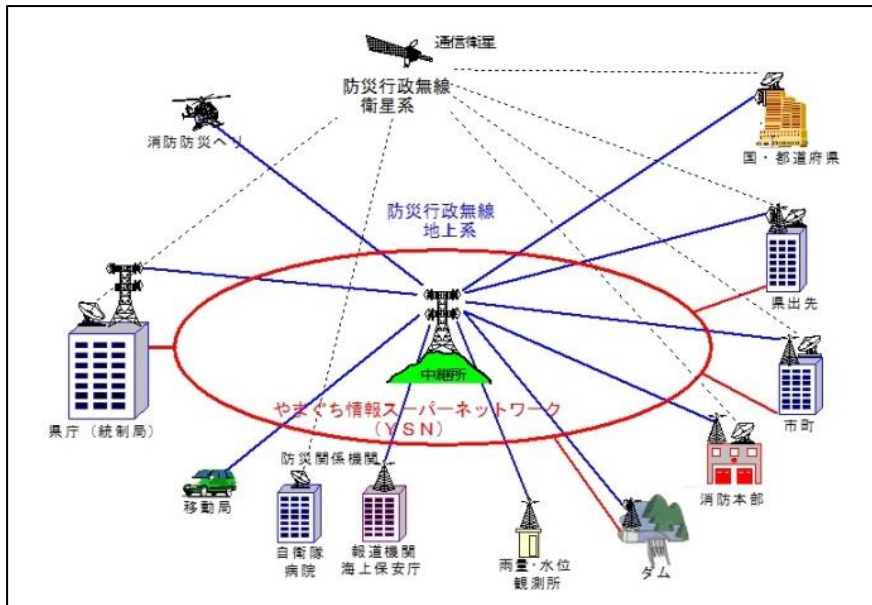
通信衛星

防災行政無線
衛星系

消防防災ヘリ

国・都道府県

防災行政無線
地上系

県出先

中継所

県庁（統制局）

やまぐち情報スーパーネットワーク
（YSN）

市町

防災関係機関

消防本部

移動局

自衛隊
病院

報道機関
海上保安庁

雨量・水位
観測所

ダム